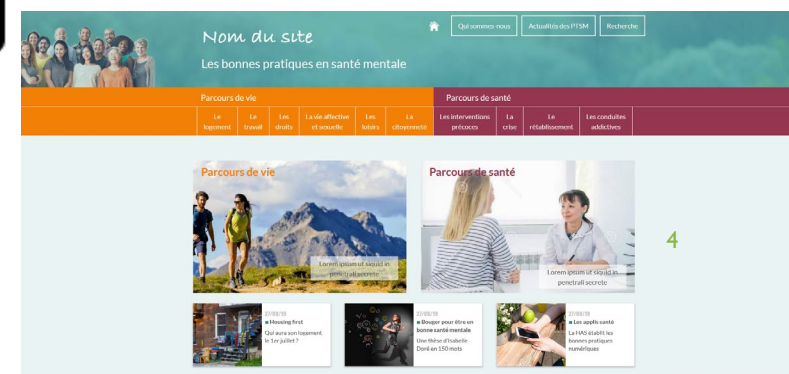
Nom du site

Les bonnes pratiques en santé mentale

Qui sommes-nous | Actualités des PTSM | Recherche

Parcours de vie

Le logement | Le travail | Les droits | La vie affective et sexuelle | Les loisirs | La citoyenneté

Parcours de santé

Les interventions précoces | La crise | Le rétablissement | Les conduites addictives

Parcours de vie

Lorem ipsum ut siquid in penetrali secrete

Parcours de santé

Lorem ipsum ut siquid in penetrali secrete

4

27/08/18
■ Housing first
Qui aura son logement le 1er juillet ?

27/08/18
■ Bouger pour être en bonne santé mentale
Une thèse d'Isabelle Doré en 150 mots

27/08/18
■ Les applis santé
La HAS établit les bonnes pratiques numériques